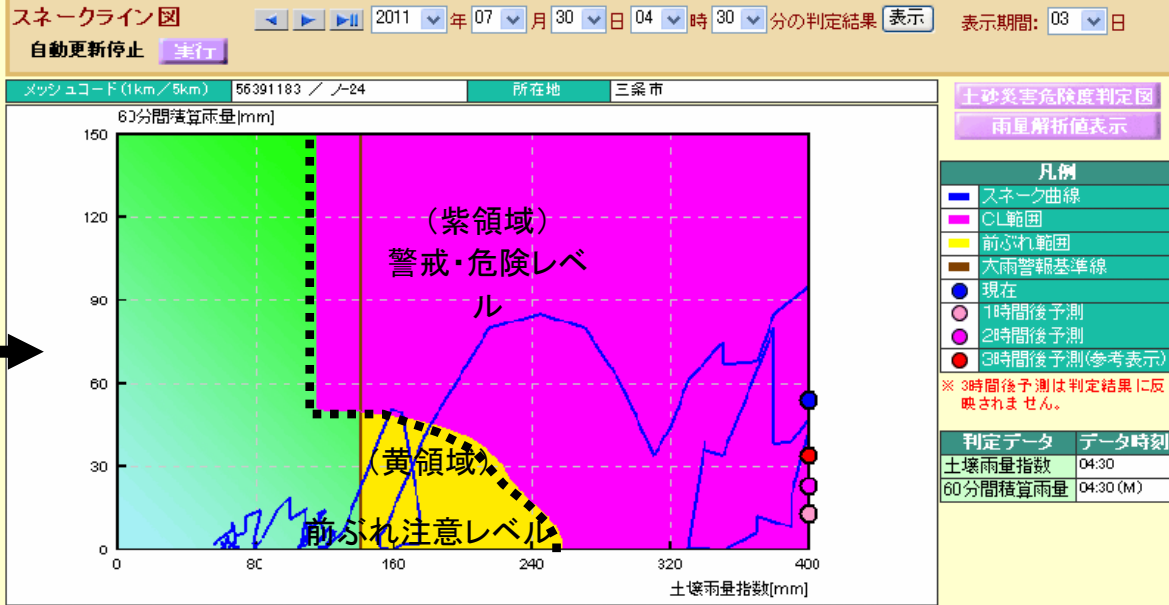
スネークライン図
自動更新停止 実行
2011 年 07 月 30 日 04 時 30 分の判定結果 表示
表示期間: 03 日

| メッシュコード(1km/5km) | 56391183 / ノ-24 | 所在地 | 三条市 |
|---|---|---|---|

60分間積算雨量[mm]
150
120
90
60
30
0
0 80 160 240 320 400
土壌雨量指数[mm]

(紫領域)
警戒・危険レベル

(黄領域)
前ぶれ注意レベル

土砂災害危険度判定図
雨量解析値表示

凡例
スネーク曲線
CL範囲
前ぶれ範囲
大雨警報基準線
現在
1時間後予測
2時間後予測
3時間後予測(参考表示)
※ 3時間後予測は判定結果に反映されません。

| 判定データ | データ時刻 |
|---|---|
| 土壌雨量指数 | 04:30 |
| 60分間積算雨量 | 04:30(M) |